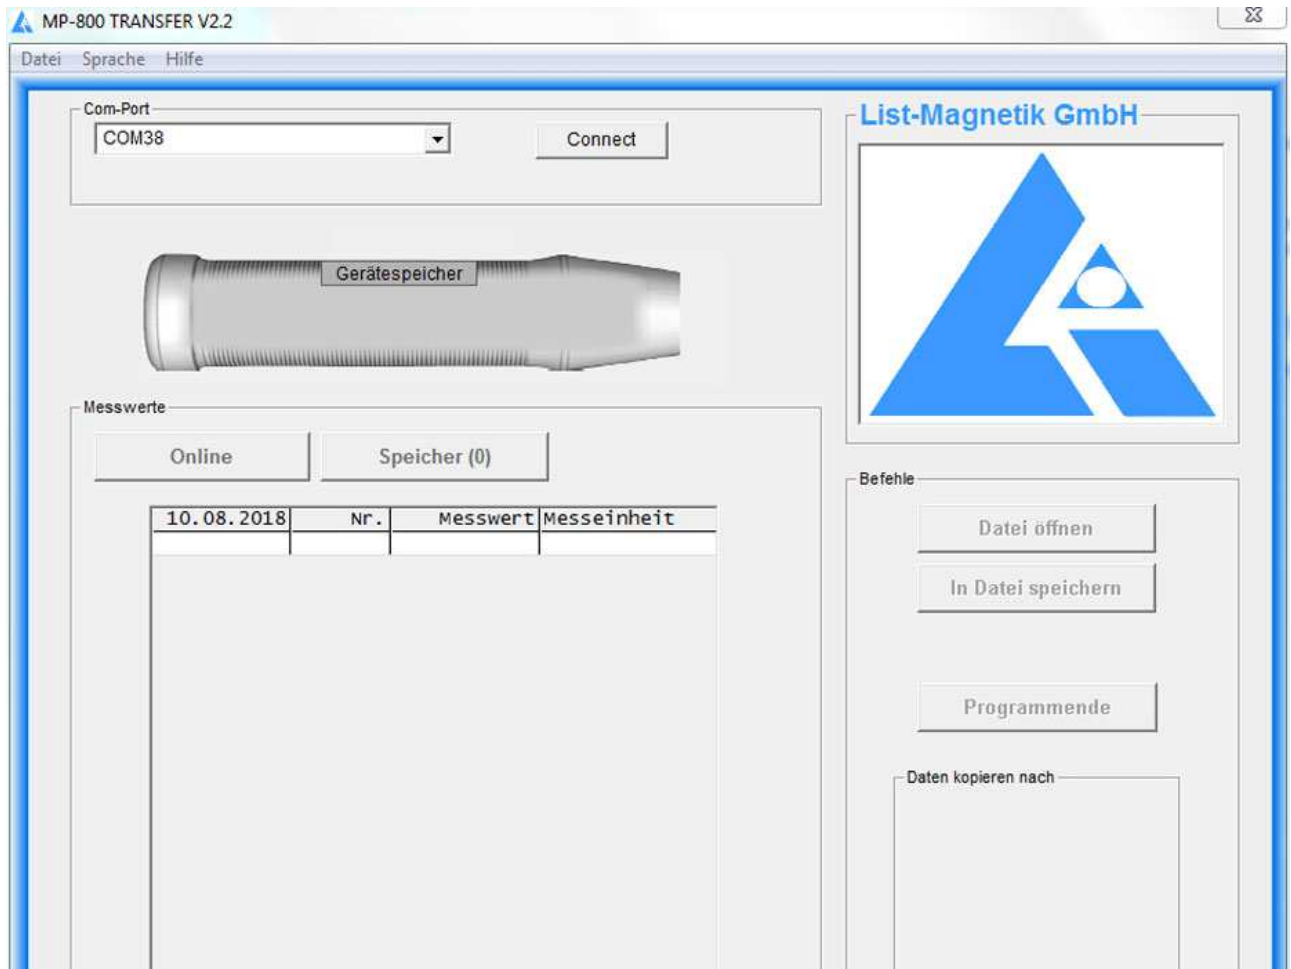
MP-800 TRANSFER V2.2

Datei Sprache Hilfe

Com-Port

COM38

Connect

List-Magnetik GmbH

Gerätespeicher

Messwerte

Online

Speicher (0)

| 10.08.2018 | Nr. | Messwert | Messeinheit |
|---|---|---|---|
| | | | |

Befehle

Datei öffnen

In Datei speichern

Programmende

Daten kopieren nach